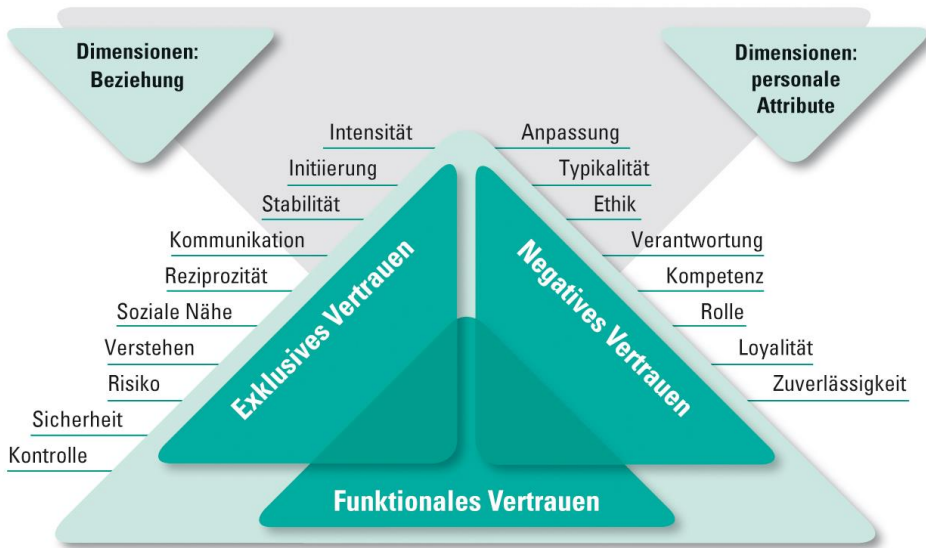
Dimensionen: Beziehung

Dimensionen: personale Attribute

Intensität
Initiierung
Stabilität
Kommunikation
Reziprozität
Soziale Nähe
Verstehen
Risiko
Sicherheit
Kontrolle

Anpassung
Typikalität
Ethik
Verantwortung
Kompetenz
Rolle
Loyalität
Zuverlässigkeit

Exklusives Vertrauen

Negatives Vertrauen

Funktionales Vertrauen